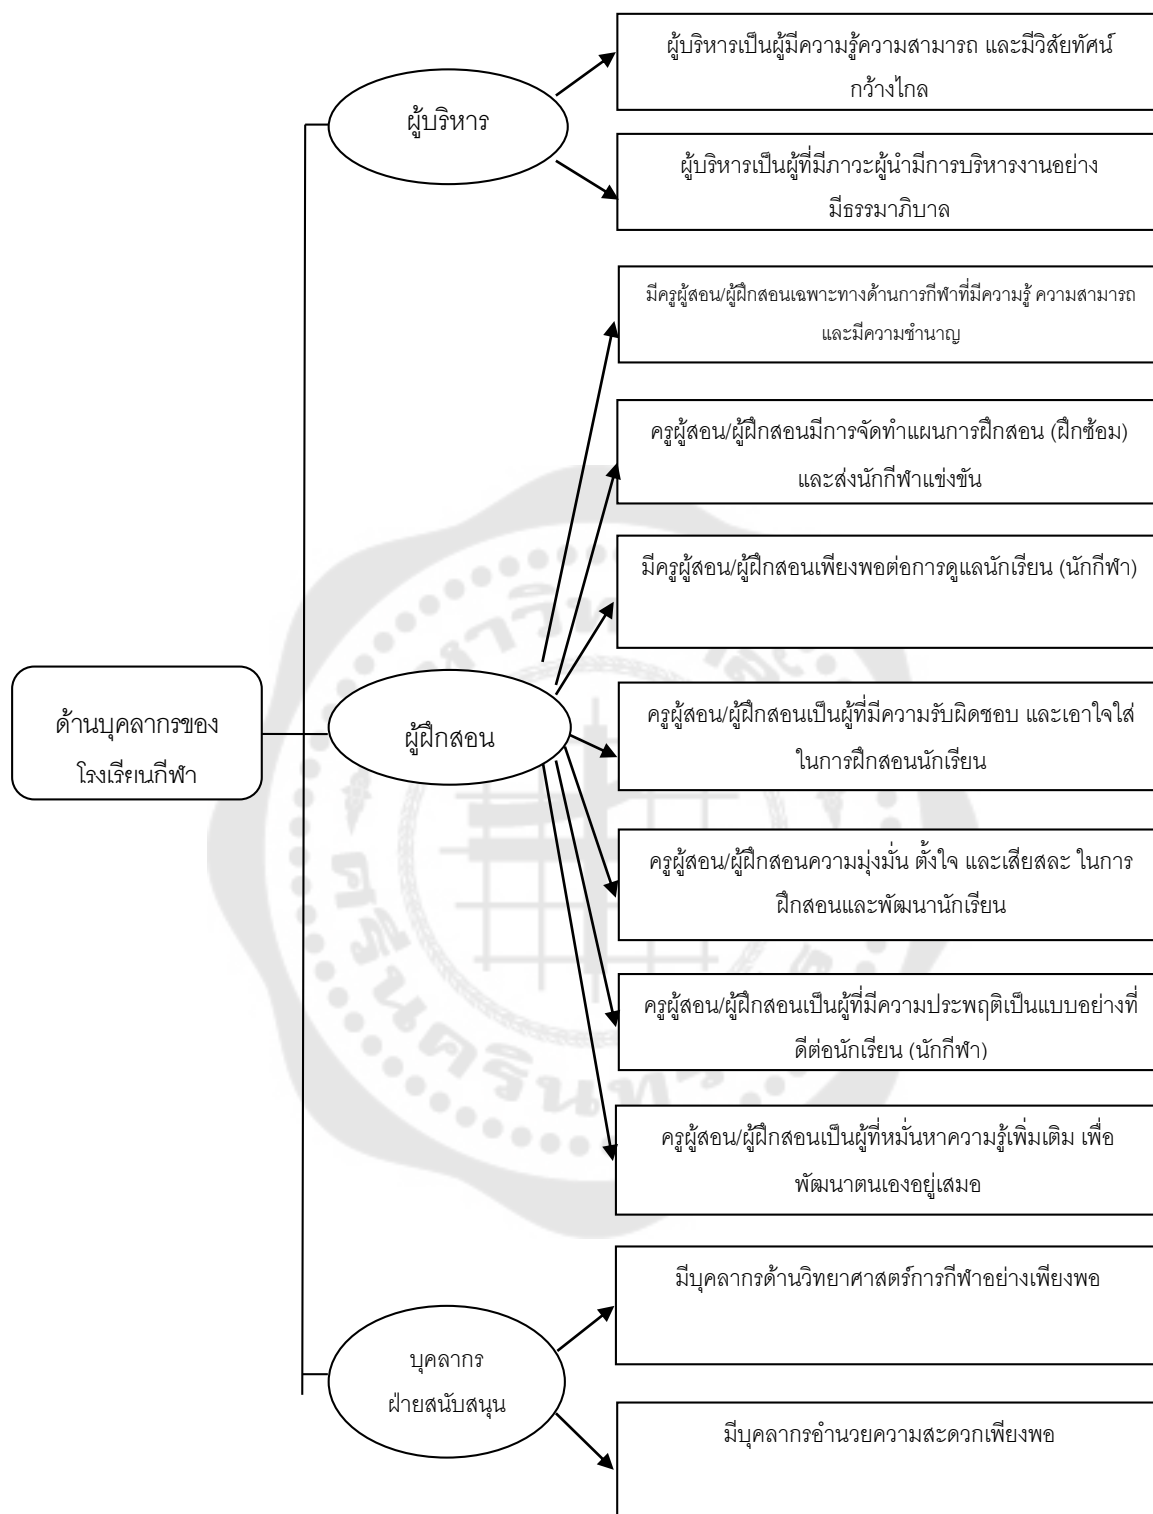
ด้านบุคลากรของโรงเรียนกีฬา

ผู้บริหาร

ผู้บริหารเป็นผู้มีความรู้ความสามารถ และมีวิสัยทัศน์กว้างไกล

ผู้บริหารเป็นผู้ที่มีภาวะผู้นำมีการบริหารงานอย่างมีธรรมาภิบาล

ผู้ฝึกสอน

มีครูผู้สอน/ผู้ฝึกสอนเฉพาะทางด้านการกีฬาที่มีความรู้ ความสามารถ และมีความชำนาญ

ครูผู้สอน/ผู้ฝึกสอนมีการจัดทำแผนการฝึกสอน (ฝึกซ้อม) และส่งนักกีฬาแข่งขัน

มีครูผู้สอน/ผู้ฝึกสอนเพียงพอต่อการดูแลนักเรียน (นักกีฬา)

ครูผู้สอน/ผู้ฝึกสอนเป็นผู้ที่มีความรับผิดชอบ และเอาใจใส่ในการฝึกสอนนักเรียน

ครูผู้สอน/ผู้ฝึกสอนความมุ่งมั่น ตั้งใจ และเสียสละ ในการฝึกสอนและพัฒนานักเรียน

ครูผู้สอน/ผู้ฝึกสอนเป็นผู้ที่มีความประพฤติเป็นแบบอย่างที่ดีต่อนักเรียน (นักกีฬา)

ครูผู้สอน/ผู้ฝึกสอนเป็นผู้ที่หมั่นหาความรู้เพิ่มเติม เพื่อพัฒนาตนเองอยู่เสมอ

บุคลากรฝ่ายสนับสนุน

มีบุคลากรด้านวิทยาศาสตร์การกีฬาอย่างเพียงพอ

มีบุคลากรอำนวยความสะดวกเพียงพอ